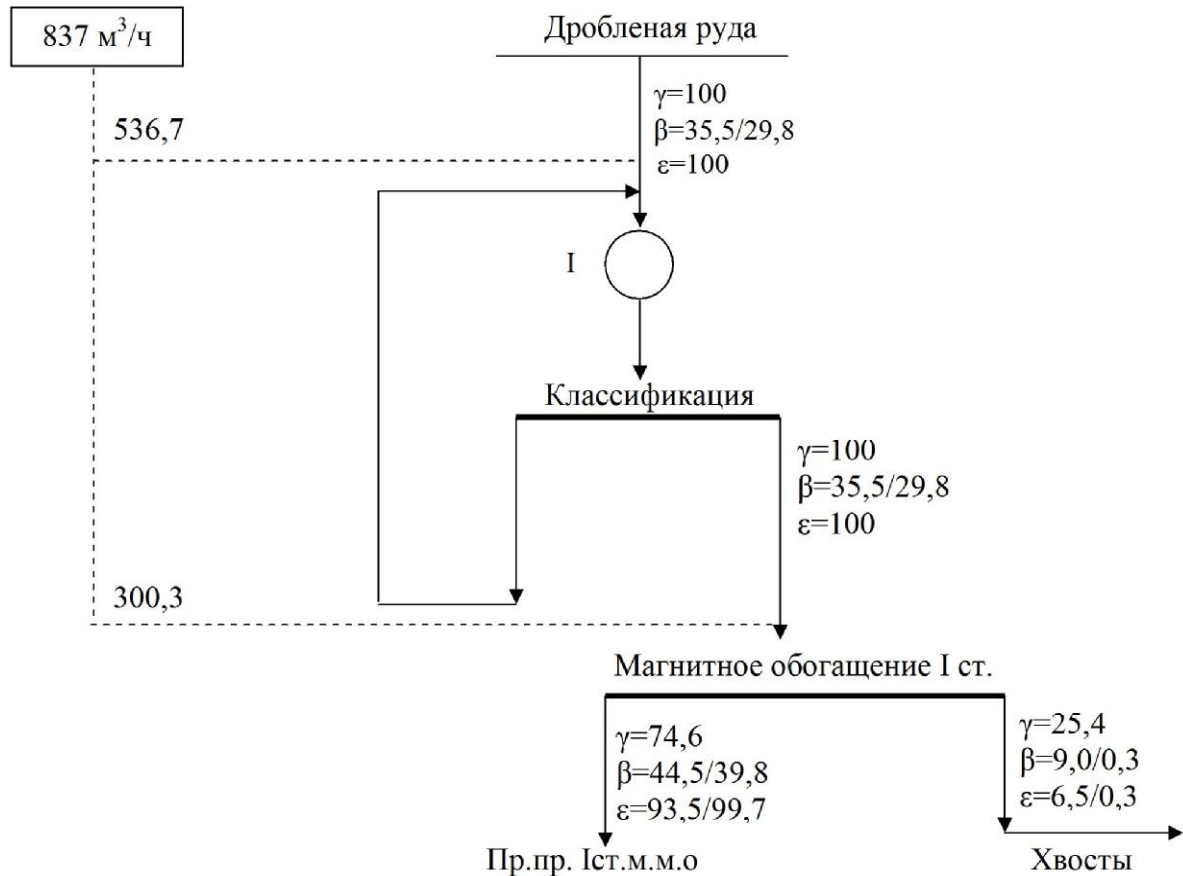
837 м$^3$/ч

Дробленая руда

$\gamma$=100
$\beta$=35,5/29,8
$\varepsilon$=100

536,7

I

Классификация

$\gamma$=100
$\beta$=35,5/29,8
$\varepsilon$=100

300,3

Магнитное обогащение I ст.

$\gamma$=74,6
$\beta$=44,5/39,8
$\varepsilon$=93,5/99,7

$\gamma$=25,4
$\beta$=9,0/0,3
$\varepsilon$=6,5/0,3

Пр.пр. Iст.м.м.о

Хвосты